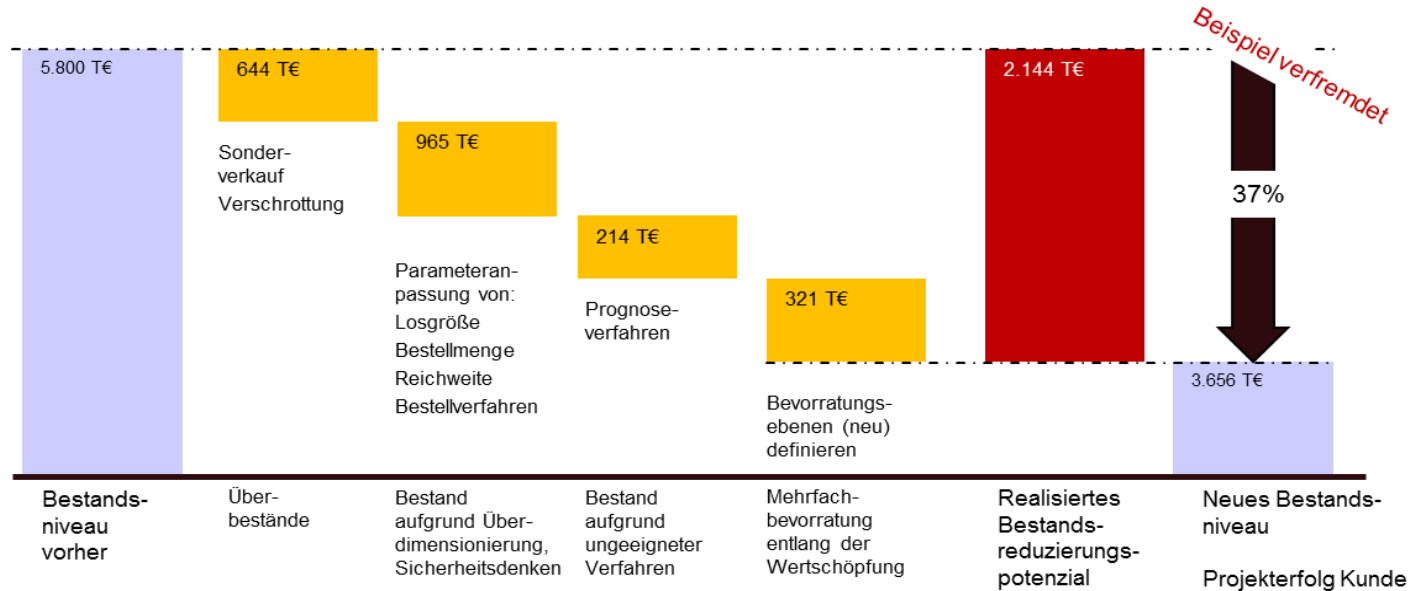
Beispiel verfremdet

5.800 T€

644 T€

Sonderverkauf
Verschrottung

965 T€

Parameteranpassung von:
Losgröße
Bestellmenge
Reichweite
Bestellverfahren

214 T€

Prognoseverfahren

321 T€

Bevorratungsebenen (neu) definieren

2.144 T€

37%

3.656 T€

Bestandsniveau vorher

Überbestände

Bestand aufgrund Überdimensionierung, Sicherheitsdenken

Bestand aufgrund ungeeigneter Verfahren

Mehrfachbevorratung entlang der Wertschöpfung

Realisiertes Bestandsreduzierungspotenzial

Neues Bestandsniveau

Projekterfolg Kunde